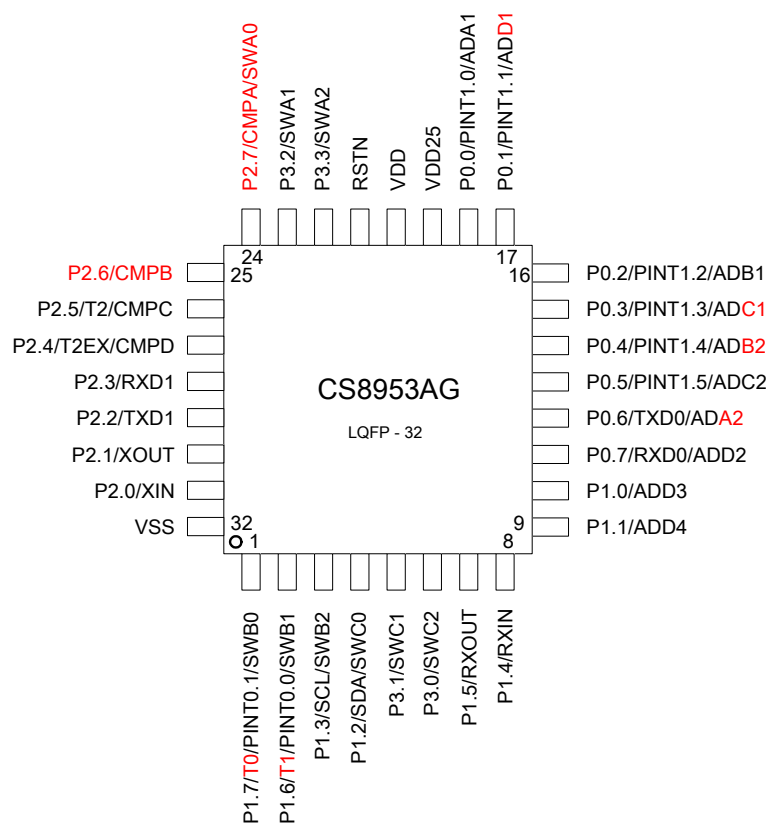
P2.7/CMPA/SWA0
P3.2/SWA1
P3.3/SWA2
RSTN
VDD
VDD25
P0.0/PINT1.0/ADA1
P0.1/PINT1.1/ADD1

24
17
P2.6/CMPB
25
16
P0.2/PINT1.2/ADB1
P2.5/T2/CMPC
P0.3/PINT1.3/ADC1
P2.4/T2EX/CMPD
P0.4/PINT1.4/ADB2
P2.3/RXD1
P0.5/PINT1.5/ADC2
P2.2/TXD1
P0.6/TXD0/ADA2
P2.1/XOUT
P0.7/RXD0/ADD2
P2.0/XIN
P1.0/ADD3
VSS
32
9
P1.1/ADD4
1
8

CS8953AG

LQFP - 32

P1.7/T0/PINT0.1/SWB0
P1.6/T1/PINT0.0/SWB1
P1.3/SCL/SWB2
P1.2/SDA/SWC0
P3.1/SWC1
P3.0/SWC2
P1.5/RXOUT
P1.4/RXIN